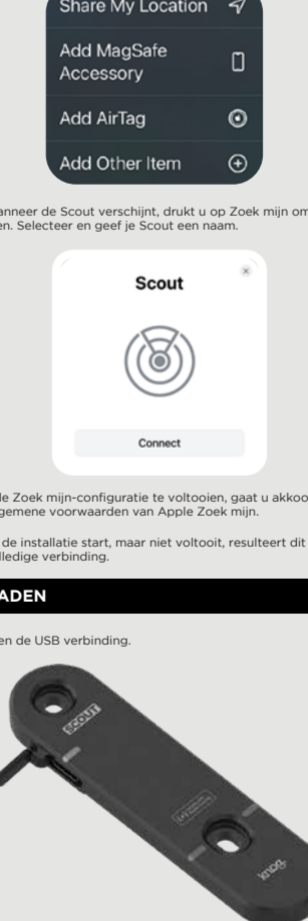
Share My Location

Add MagSafe Accessory

Add AirTag

Add Other Item

anneer de Scout verschijnt, drukt u op Zoek mijn om en. Selecteer en geef je Scout een naam.

Scout

Connect

le Zoek mijn-configuratie te voltooien, gaat u akkoo gemene voorwaarden van Apple Zoek mijn.

de installatie start, maar niet voltooit, resulteert dit lledige verbinding.

ADEN

en de USB verbinding.

SCOUT

knog